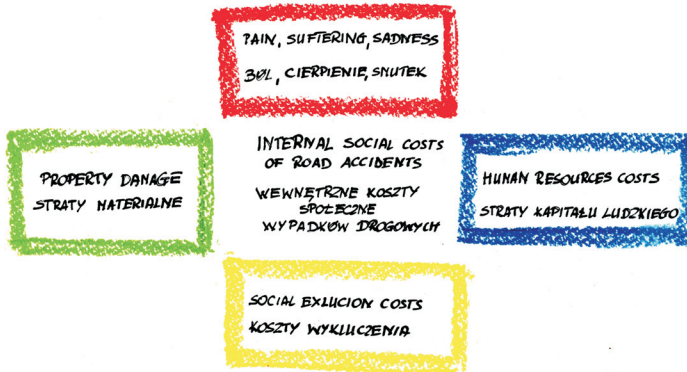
PAIN, SUFFERING, SADNESS
BÓL, CIERPIENIE, SMUTEK

PROPERTY DAMAGE
STRATY MATERIALNE

INTERNAL SOCIAL COSTS OF ROAD ACCIDENTS
WEWNĘTRZNE KOSZTY SPOŁECZNE WYPADKÓW DROGOWYCH

HUMAN RESOURCES COSTS
STRATY KAPITAŁU LUDZKIEGO

SOCIAL EXLUCION COSTS
KOSZTY WYKLUCZENIA